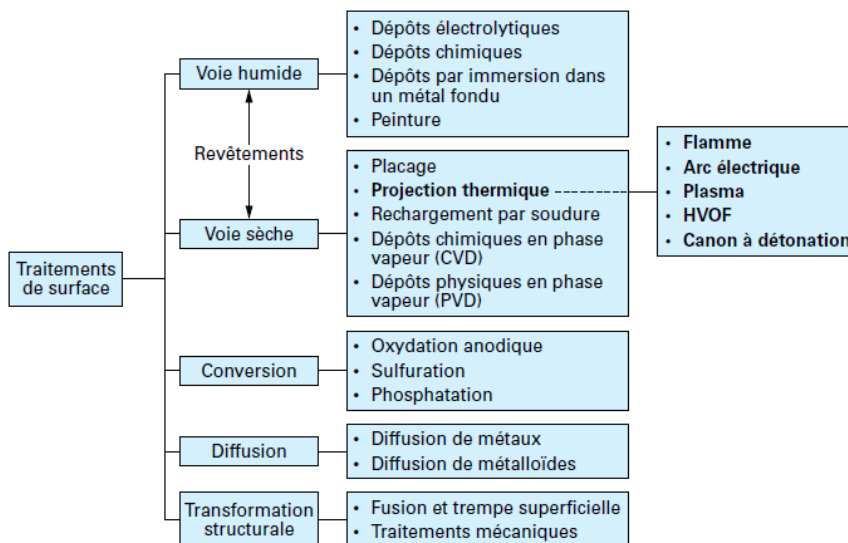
Traitements de surface

Voie humide

- Dépôts électrolytiques
- Dépôts chimiques
- Dépôts par immersion dans un métal fondu
- Peinture

Revêtements

Voie sèche

- Placage
- **Projection thermique**
- Rechargement par soudure
- Dépôts chimiques en phase vapeur (CVD)
- Dépôts physiques en phase vapeur (PVD)

- **Flamme**
- **Arc électrique**
- **Plasma**
- **HVOF**
- **Canon à détonation**

Conversion

- Oxydation anodique
- Sulfuration
- Phosphatation

Diffusion

- Diffusion de métaux
- Diffusion de métalloïdes

Transformation structurale

- Fusion et trempe superficielle
- Traitements mécaniques